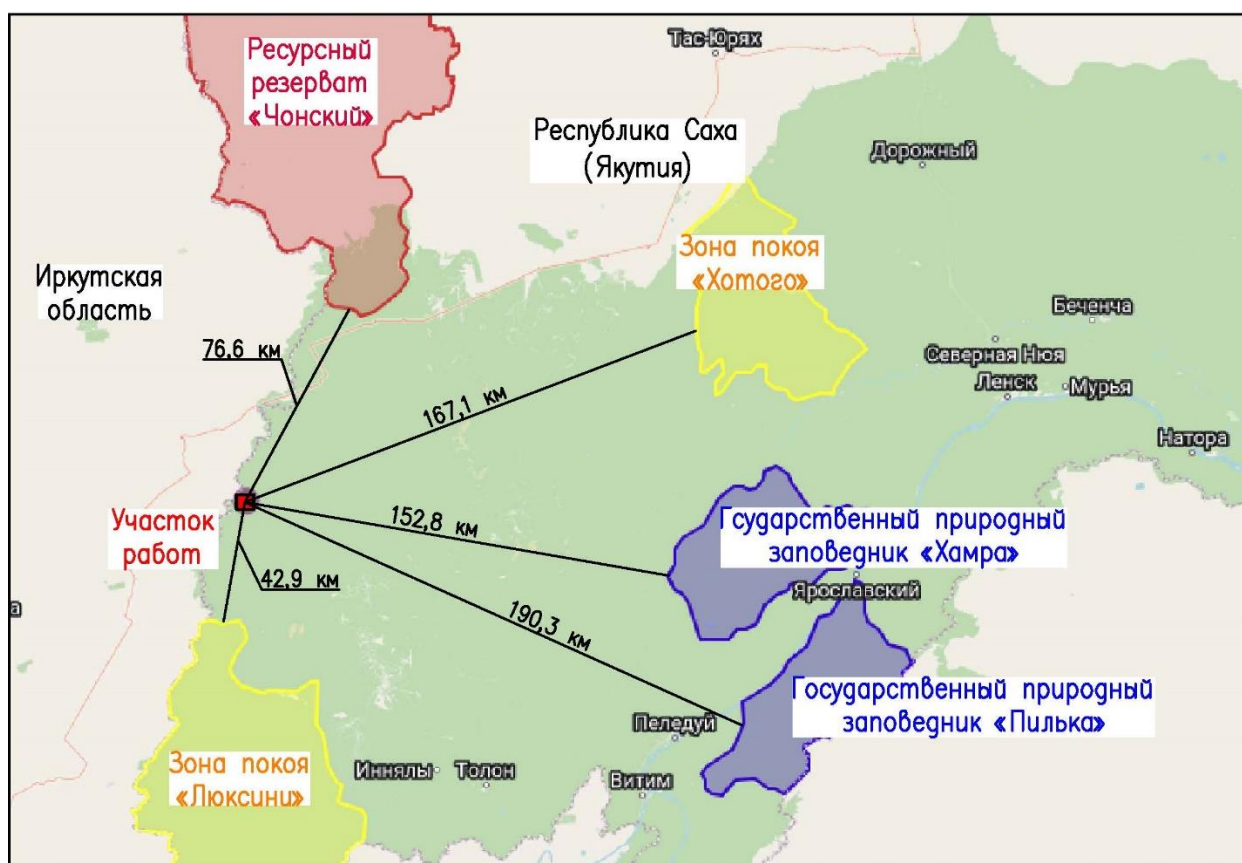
Ресурсный резерват «Чонский»

Тас-Юрях

Республика Саха (Якутия)

Дорожный

Иркутская область

Зона покоя «Хотого»

Беченча

76,6 км

Северная Нюя

Ленск

Мурья

167,1 км

Натора

Участок работ

152,8 км

Гсударственный природный заповедник «Хамра»

42,9 км

Ярославский

190,3 км

Государственный природный заповедник «Пилька»

Пеледуй

Зона покоя «Люксини»

Иннялы

Толон

Витим

а